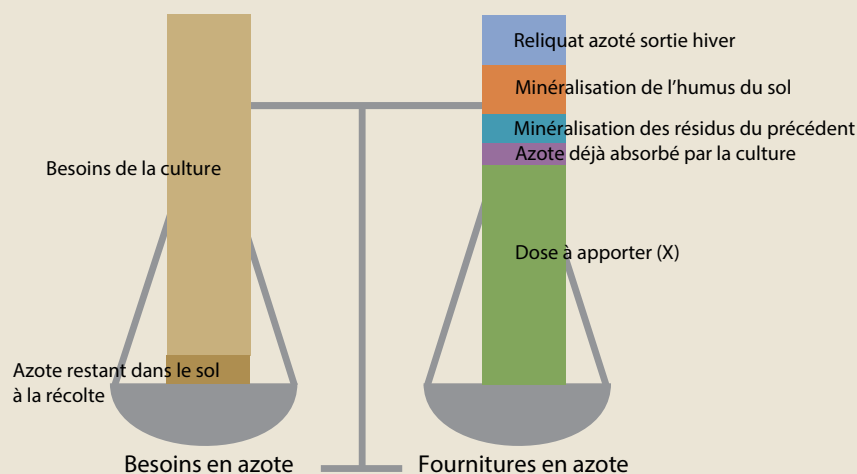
Besoins de la culture

Azote restant dans le sol à la récolte

Reliquat azoté sortie hiver

Minéralisation de l'humus du sol

Minéralisation des résidus du précédent

Azote déjà absorbé par la culture

Dose à apporter (X)

Besoins en azote

Fournitures en azote